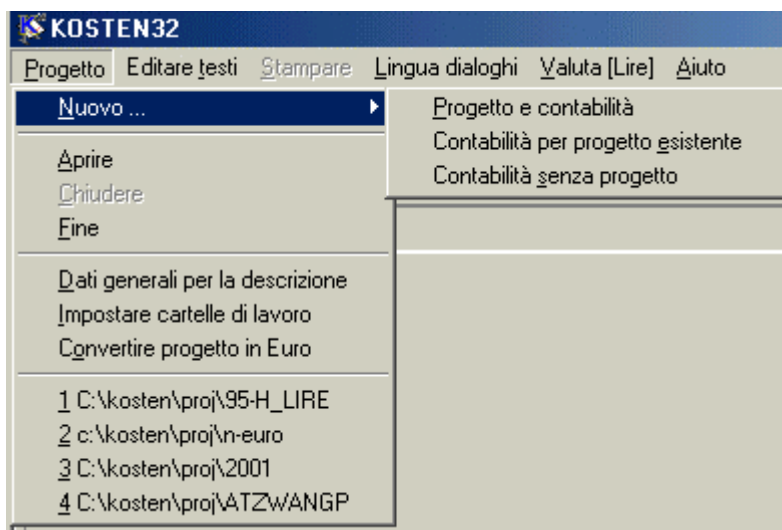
KOSTEN32

Progetto Editare testi Stampare Lingua dialoghi Valuta [Lire] Aiuto

Nuovo ...
Aprire
Chiudere
Fine
Dati generali per la descrizione
Impostare cartelle di lavoro
Convertire progetto in Euro
1 C:\kosten\proj\95-H_LIRE
2 c:\kosten\proj\n-euro
3 C:\kosten\proj\2001
4 C:\kosten\proj\ATZWANGP

Progetto e contabilità
Contabilità per progetto esistente
Contabilità senza progetto